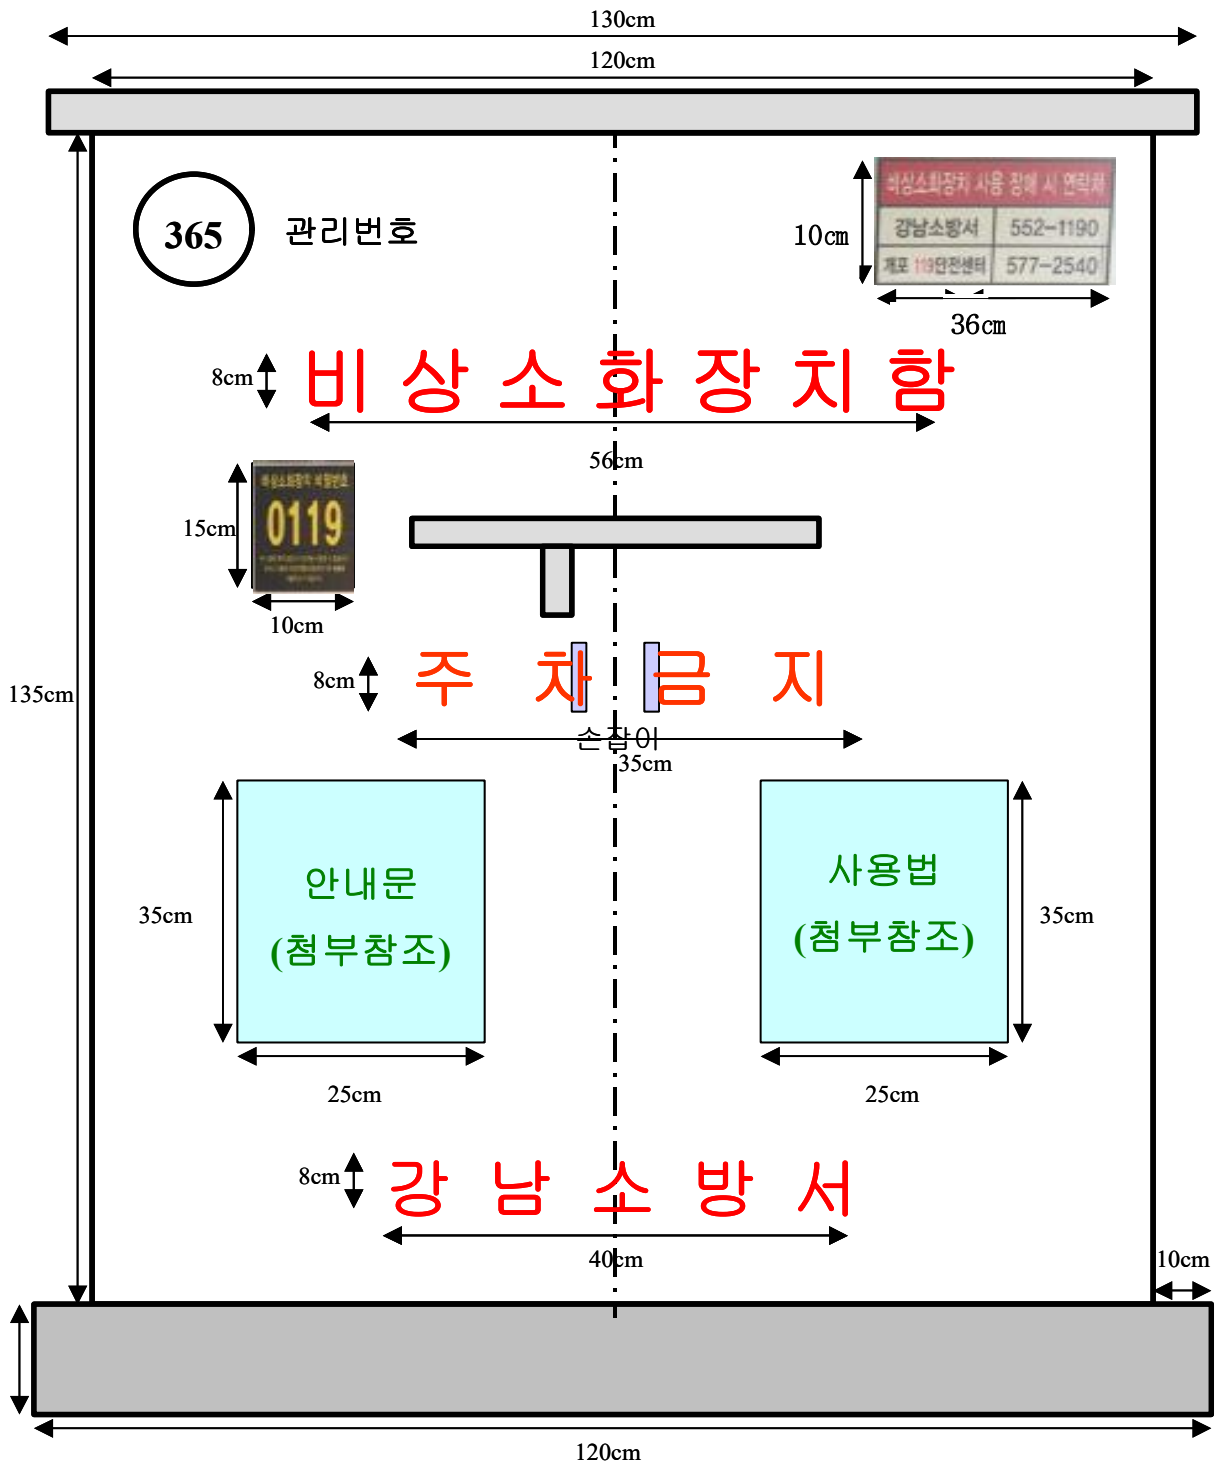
130cm

120cm

365 관리번호

비상소화장치 사용 장애 시 연락처

| 강남소방서 | 552-1190 |
|---|---|
| 개포 119안전센터 | 577-2540 |

10㎝

36㎝

8cm

비 상 소 화 장 치 함

56cm

비상소화장치 비밀번호

0119

15cm

10cm

8cm

주 차 금 지

손잡이

35cm

135cm

안내문
(첨부참조)

35cm

25cm

사용법
(첨부참조)

35cm

25cm

8cm

강 남 소 방 서

40cm

10cm

120cm